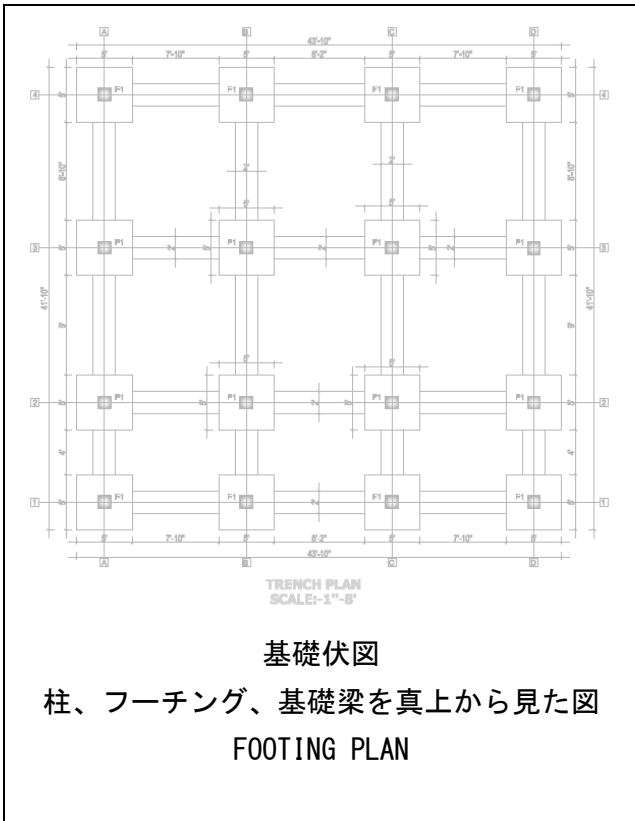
A B C D

43'-10"

6' 7'-10" 6' 8'-2" 6' 7'-10" 6'

4 F1 F1 F1 F1 4

8'-10" 8'-10"

3 F1 F1 F1 F1 3

41'-10" 41'-10"

2 F1 F1 F1 F1 2

1 F1 F1 F1 F1 1

6' 7'-10" 6' 8'-2" 6' 7'-10" 6'

43'-10"

A B C D

TRENCH PLAN
SCALE:-1"-8'

基礎伏図
柱、フーチング、基礎梁を真上から見た図
FOOTING PLAN